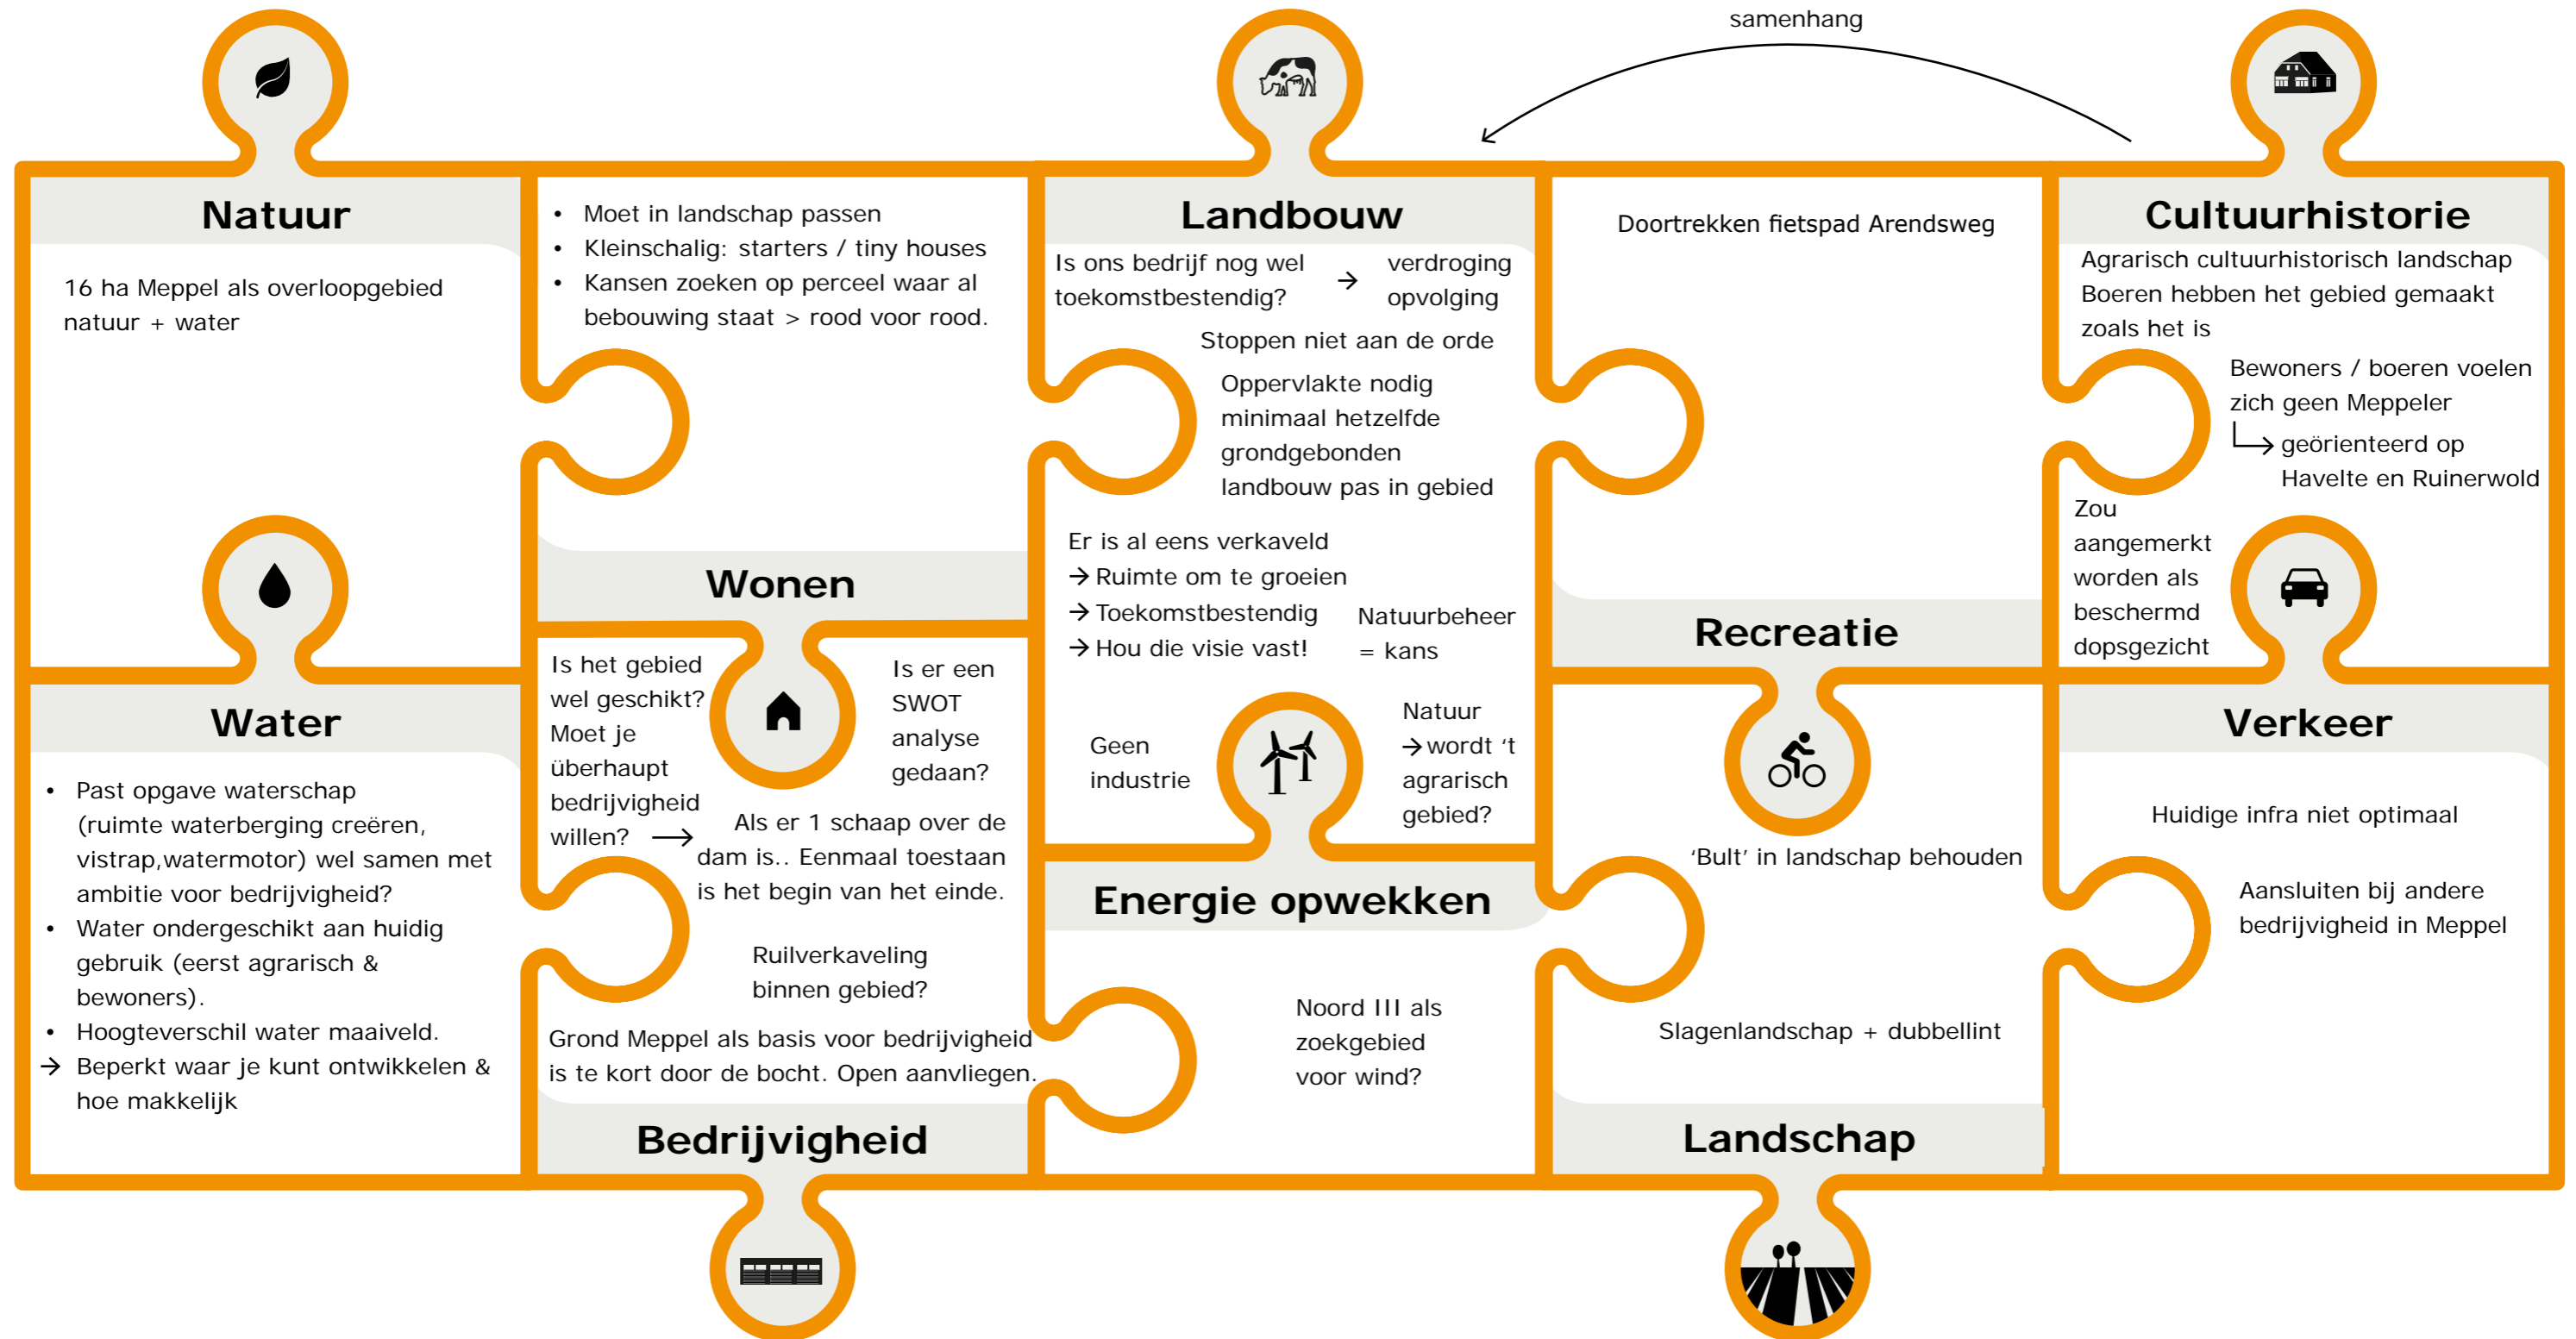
samenhang

Natuur

16 ha Meppel als overloopgebied natuur + water

- Moet in landschap passen
- Kleinschalig: starters / tiny houses
- Kansen zoeken op perceel waar al bebouwing staat > rood voor rood.

Landbouw

Is ons bedrijf nog wel toekomstbestendig? → verdroging opvolging

Stoppen niet aan de orde

Oppervlakte nodig minimaal hetzelfde grondgebonden landbouw pas in gebied

Er is al eens verkaveld
→ Ruimte om te groeien
→ Toekomstbestendig
→ Hou die visie vast!

Natuurbeheer = kans

Doortrekken fietspad Arendsweg

Cultuurhistorie

Agrarisch cultuurhistorisch landschap
Boeren hebben het gebied gemaakt zoals het is

Bewoners / boeren voelen zich geen Meppeler
→ georiënteerd op Havelte en Ruinerwold

Zou aangemerkt worden als beschermd dopsgezicht

Wonen

Is het gebied wel geschikt? Moet je überhaupt bedrijvigheid willen? →

Is er een SWOT analyse gedaan?

Als er 1 schaap over de dam is.. Eenmaal toestaan is het begin van het einde.

Ruilverkaveling binnen gebied?

Grond Meppel als basis voor bedrijvigheid is te kort door de bocht. Open aanvliegen.

Bedrijvigheid

Water

- Past opgave waterschap (ruimte waterberging creëren, vistrap,watermotor) wel samen met ambitie voor bedrijvigheid?
- Water ondergeschikt aan huidig gebruik (eerst agrarisch & bewoners).
- Hoogteverschil water maaiveld.
→ Beperkt waar je kunt ontwikkelen & hoe makkelijk

Geen industrie

Natuur →wordt 't agrarisch gebied?

Energie opwekken

Noord III als zoekgebied voor wind?

Recreatie

'Bult' in landschap behouden

Slagenlandschap + dubbellint

Landschap

Verkeer

Huidige infra niet optimaal

Aansluiten bij andere bedrijvigheid in Meppel